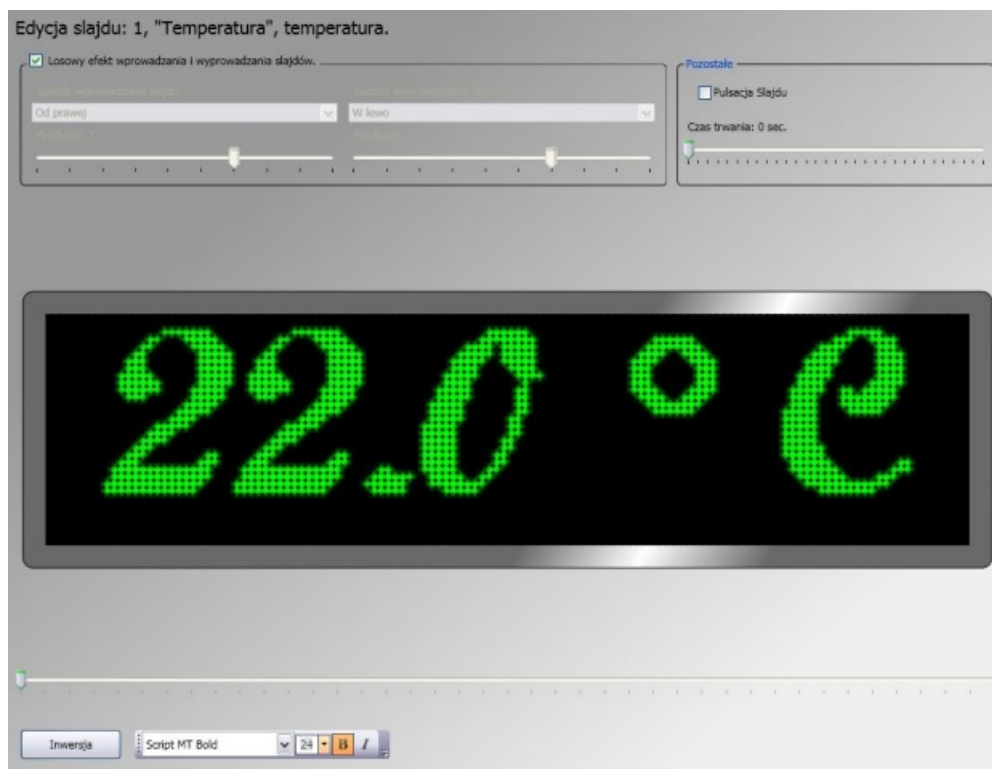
Edycja slajdu: 1, "Temperatura", temperatura.

Losowy efekt wprowadzania i wyprowadzania slajdów.

Sposób wprowadzania slajdu
Od prawej
Prędkość: 7

Sposób wyprowadzania slajdu
W lewo
Prędkość: 7

Pozostałe
Pulsacja Slajdu
Czas trwania: 0 sec.

22.0 ° C

Inwersja
Script MT Bold
24
B
I